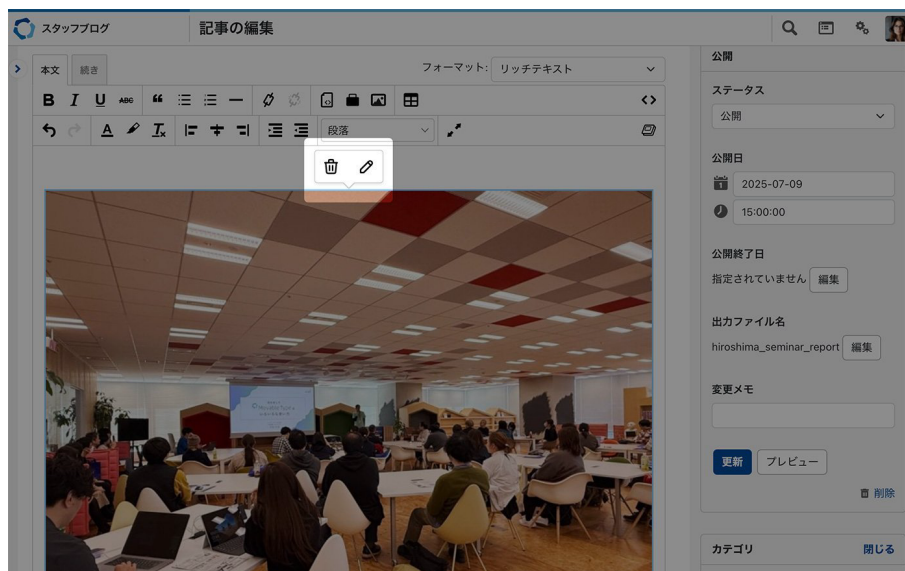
スタッフブログ

記事の編集

本文 続き

フォーマット: リッチテキスト

B I U ABC

段落

公開

ステータス

公開

公開日

2025-07-09

15:00:00

公開終了日

指定されていません 編集

出力ファイル名

hiroshima_seminar_report 編集

変更メモ

更新 プレビュー

削除

カテゴリ 閉じる